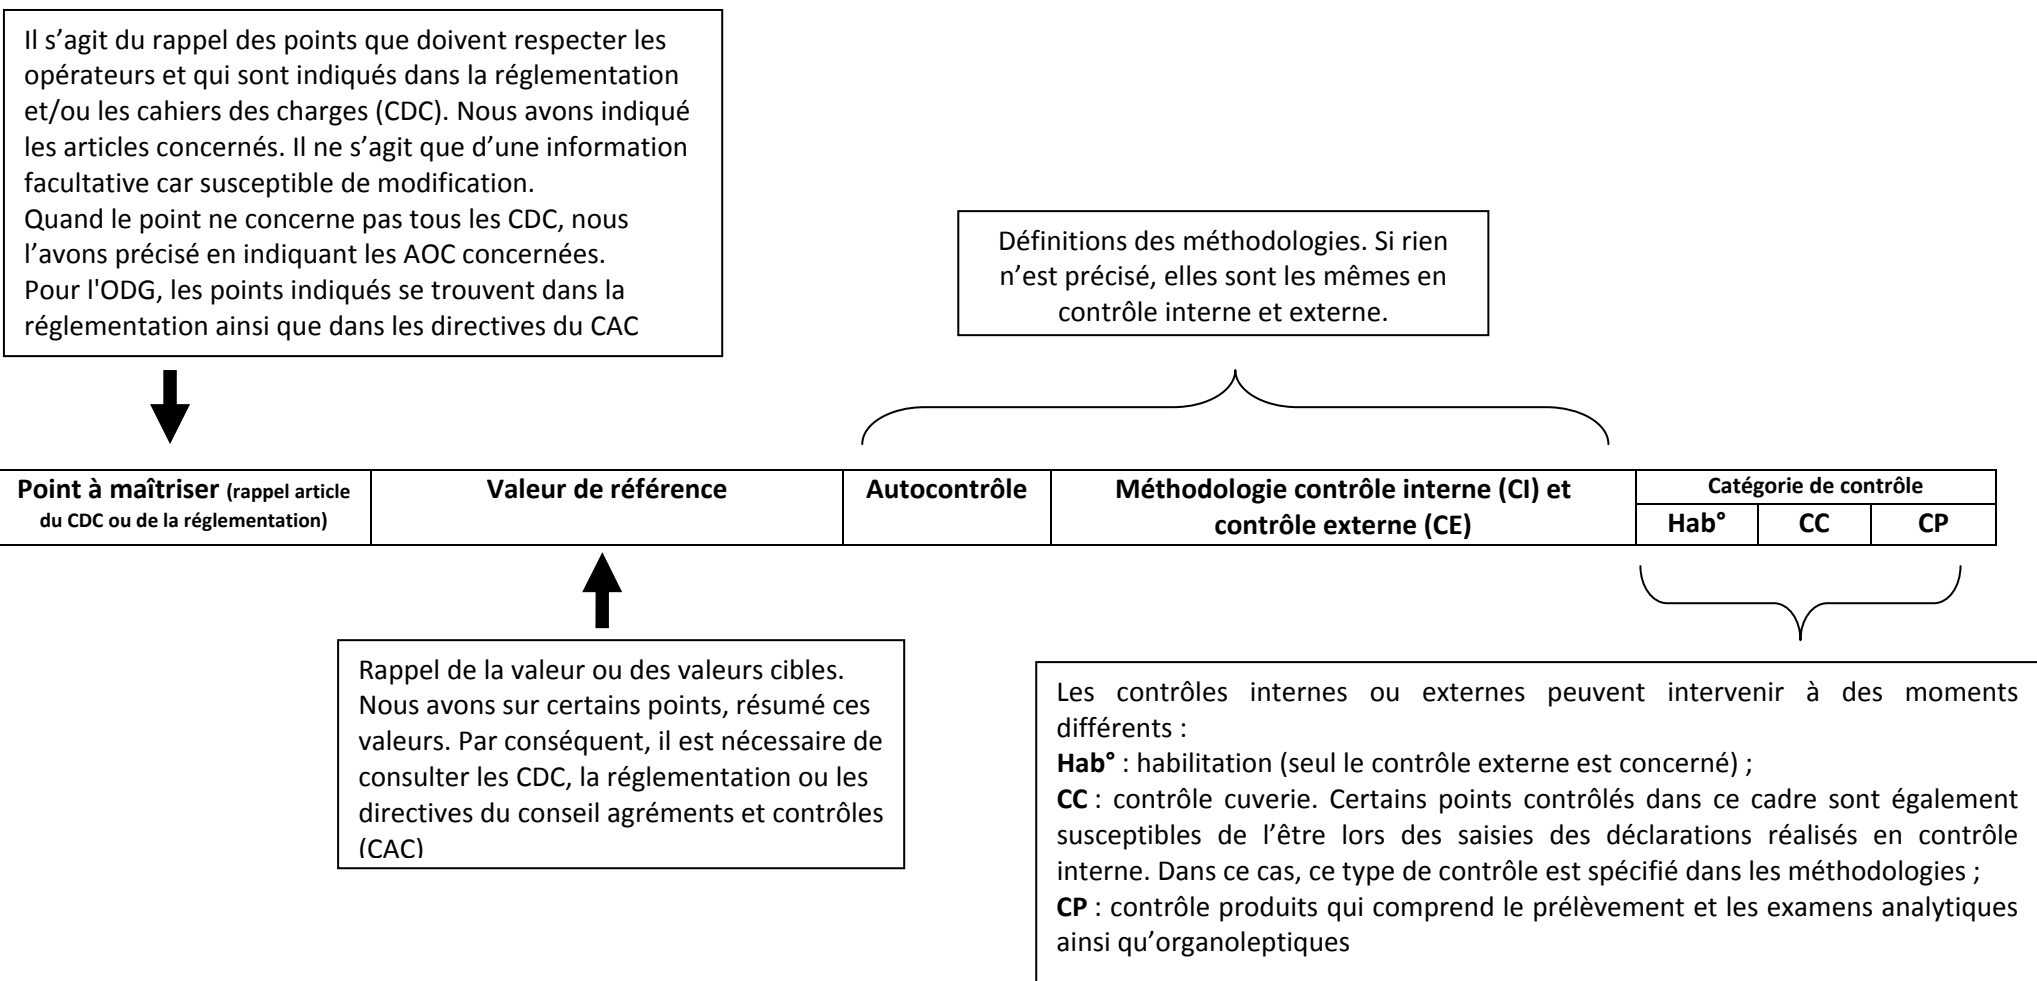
Il s'agit du rappel des points que doivent respecter les opérateurs et qui sont indiqués dans la réglementation et/ou les cahiers des charges (CDC). Nous avons indiqué les articles concernés. Il ne s'agit que d'une information facultative car susceptible de modification.
Quand le point ne concerne pas tous les CDC, nous l'avons précisé en indiquant les AOC concernées.
Pour l'ODG, les points indiqués se trouvent dans la réglementation ainsi que dans les directives du CAC

Définitions des méthodologies. Si rien n'est précisé, elles sont les mêmes en contrôle interne et externe.

| Point à maîtriser (rappel article du CDC ou de la réglementation) | Valeur de référence | Autocontrôle | Méthodologie contrôle interne (CI) et contrôle externe (CE) | Catégorie de contrôle | | |
|---|---|---|---|---|---|---|
| | | | | Hab° | CC | CP |

Rappel de la valeur ou des valeurs cibles. Nous avons sur certains points, résumé ces valeurs. Par conséquent, il est nécessaire de consulter les CDC, la réglementation ou les directives du conseil agréments et contrôles (CAC)

Les contrôles internes ou externes peuvent intervenir à des moments différents :
Hab° : habilitation (seul le contrôle externe est concerné) ;
CC : contrôle cuverie. Certains points contrôlés dans ce cadre sont également susceptibles de l'être lors des saisies des déclarations réalisés en contrôle interne. Dans ce cas, ce type de contrôle est spécifié dans les méthodologies ;
CP : contrôle produits qui comprend le prélèvement et les examens analytiques ainsi qu'organoleptiques